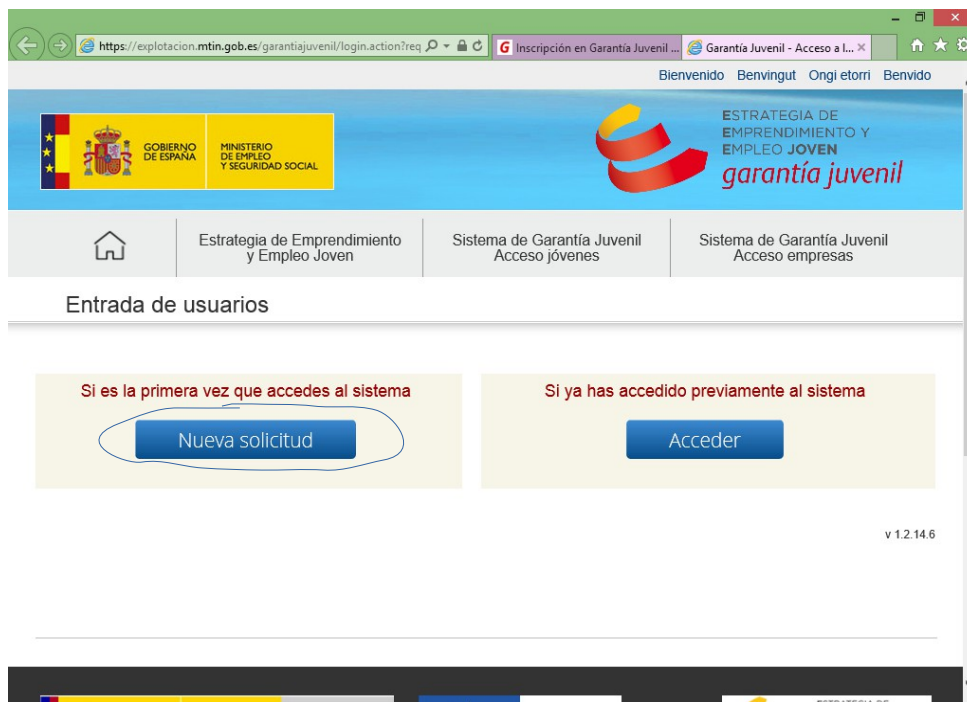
https://explotacion.mtin.gob.es/garantiajuvenil/login.action?req

Inscripción en Garantía Juvenil ...

Garantía Juvenil - Acceso a l...

Bienvenido Benvingut Ongi etorri Benvido

GOBIERNO DE ESPAÑA

MINISTERIO DE EMPLEO Y SEGURIDAD SOCIAL

ESTRATEGIA DE EMPRENDIMIENTO Y EMPLEO JOVEN
garantía juvenil

Estrategia de Emprendimiento y Empleo Joven

Sistema de Garantía Juvenil Acceso jóvenes

Sistema de Garantía Juvenil Acceso empresas

Entrada de usuarios

Si es la primera vez que accedes al sistema

Nueva solicitud

Si ya has accedido previamente al sistema

Acceder

v 1.2.14.6